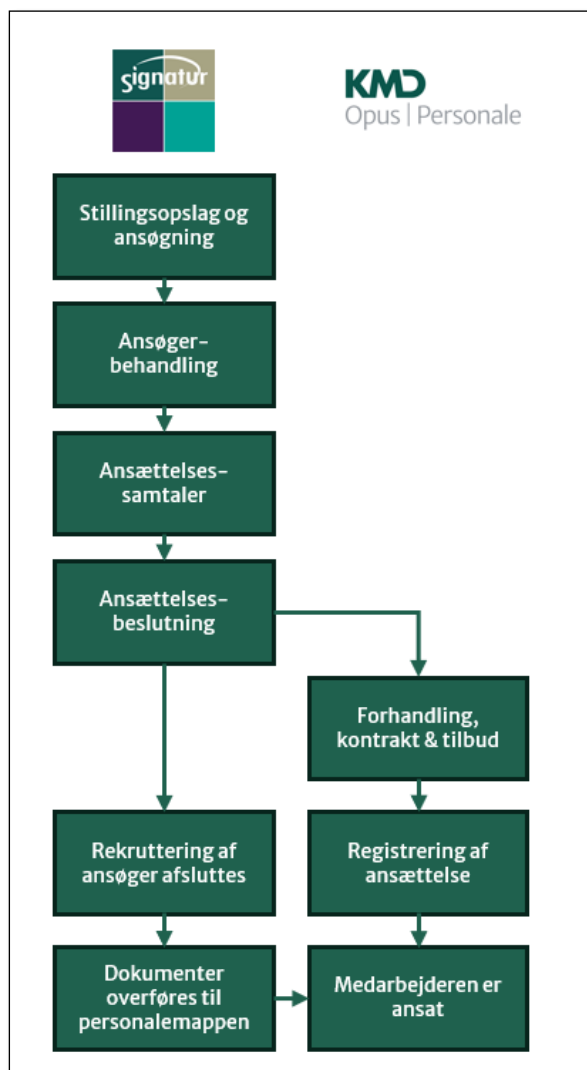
signatur

KMD
Opus | Personale

Stillingsopslag og ansøgning

Ansøger-behandling

Ansættelses-samtaler

Ansættelses-beslutning

Forhandling, kontrakt & tilbud

Rekruttering af ansøger afsluttes

Registrering af ansættelse

Dokumenter overføres til personalemappen

Medarbejderen er ansat